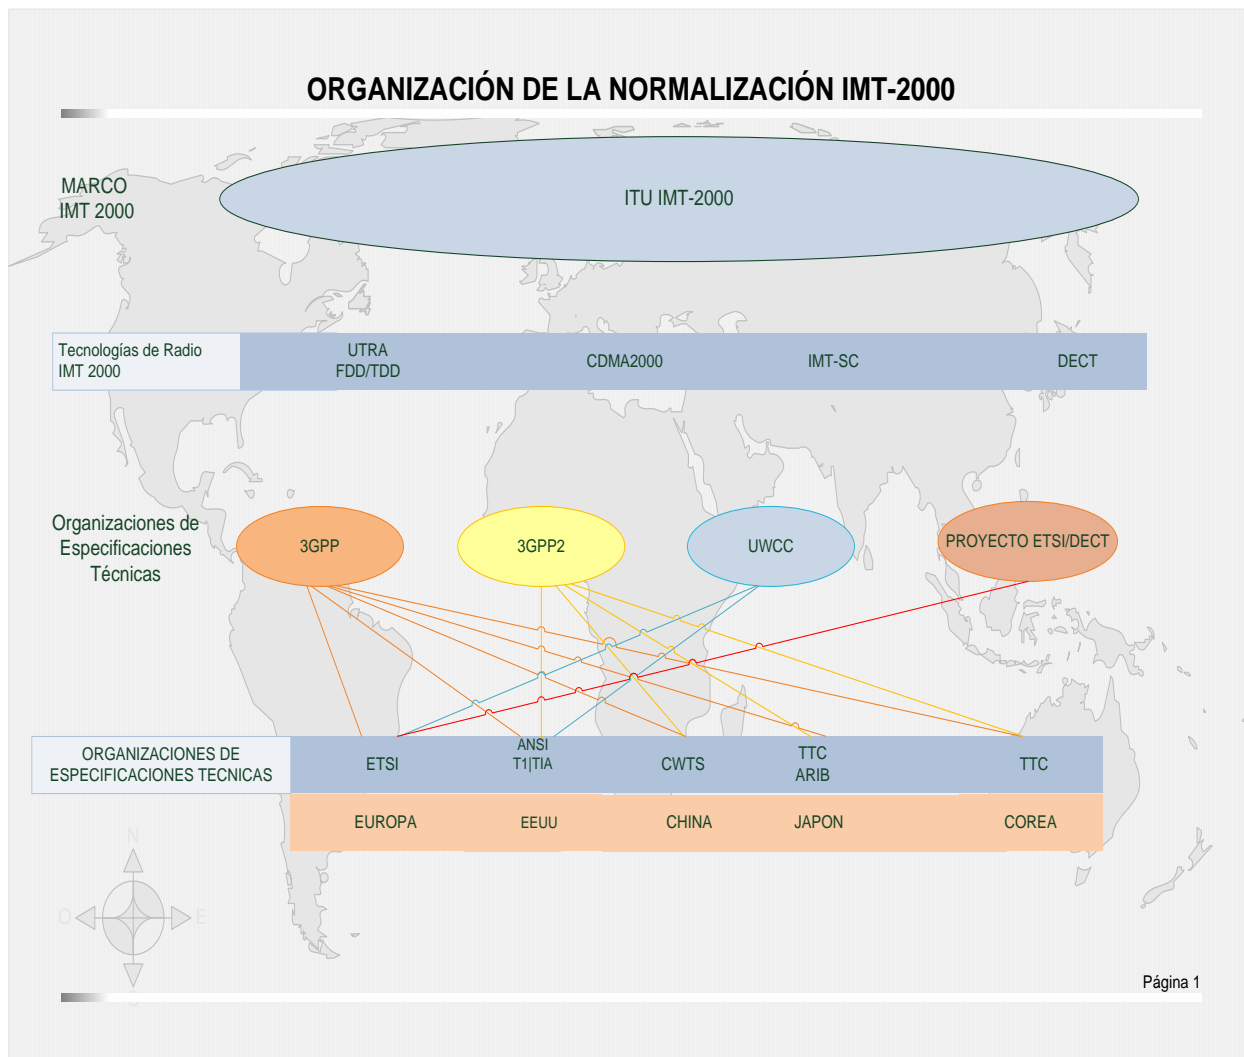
ORGANIZACIÓN DE LA NORMALIZACIÓN IMT-2000

MARCO
IMT 2000

ITU IMT-2000

| Tecnologías de Radio IMT 2000 | UTRA FDD/TDD | CDMA2000 | IMT-SC | DECT |
|---|---|---|---|---|

Organizaciones de Especificaciones Técnicas

3GPP

3GPP2

UWCC

PROYECTO ETSI/DECT

| ORGANIZACIONES DE ESPECIFICACIONES TECNICAS | ETSI | ANSI T1\|TIA | CWTS | TTC ARIB | TTC |
|---|---|---|---|---|---|
| | EUROPA | EEUU | CHINA | JAPON | COREA |

N
O
E

Página 1